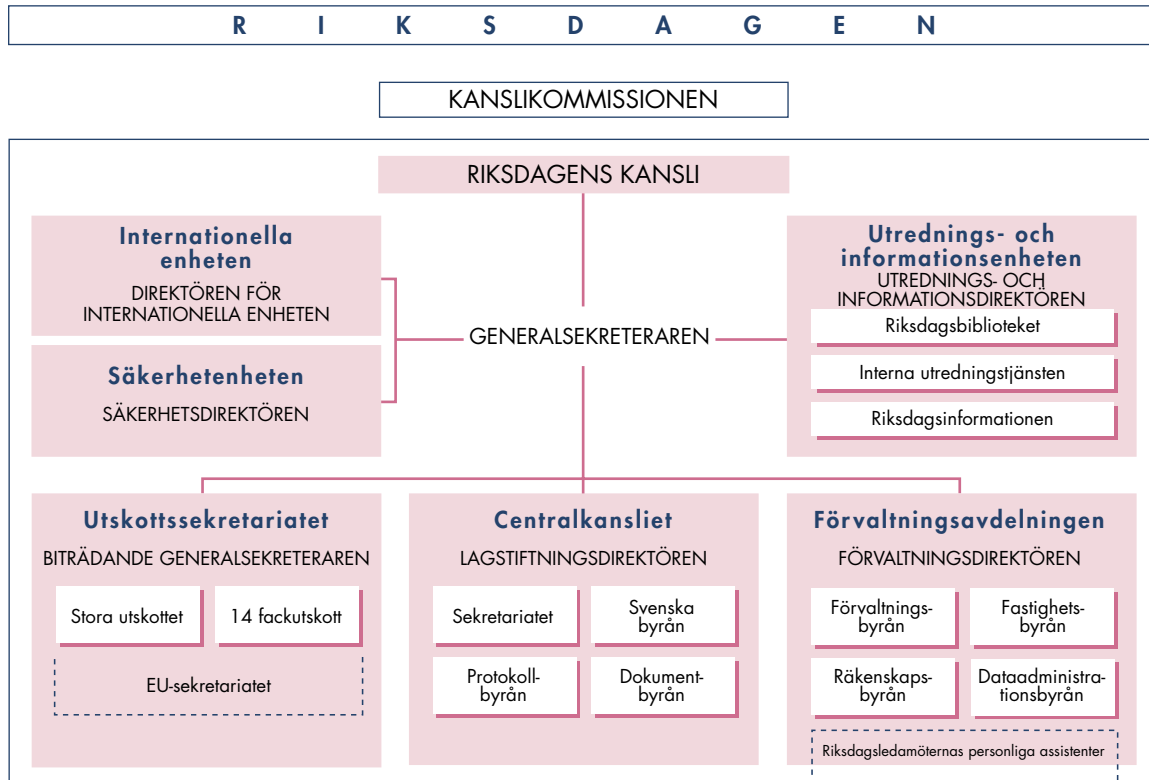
R I K S D A G E N

KANSLIKOMMISSIONEN

RIKSDAGENS KANSLI

Internationella enheten
DIREKTÖREN FÖR INTERNATIONELLA ENHETEN

Säkerhetenheten
SÄKERHETSDIREKTÖREN

GENERALSEKRETERAREN

Utrednings- och informationsenheten
UTREDNINGS- OCH INFORMATIONSDIREKTÖREN

Riksdagsbiblioteket

Interna utredningstjänsten

Riksdagsinformationen

Utskottssekretariatet
BITRÄDANDE GENERALSEKRETERAREN

Stora utskottet

14 fackutskott

EU-sekretariatet

Centralkansliet
LAGSTIFTNINGSDIREKTÖREN

Sekretariatet

Svenska byrån

Protokollbyrån

Dokumentbyrån

Förvaltningsavdelningen
FÖRVALTNINGSDIREKTÖREN

Förvaltningsbyrån

Fastighetsbyrån

Räkenskapsbyrån

Dataadministrationsbyrån

Riksdagsledamöternas personliga assistenter